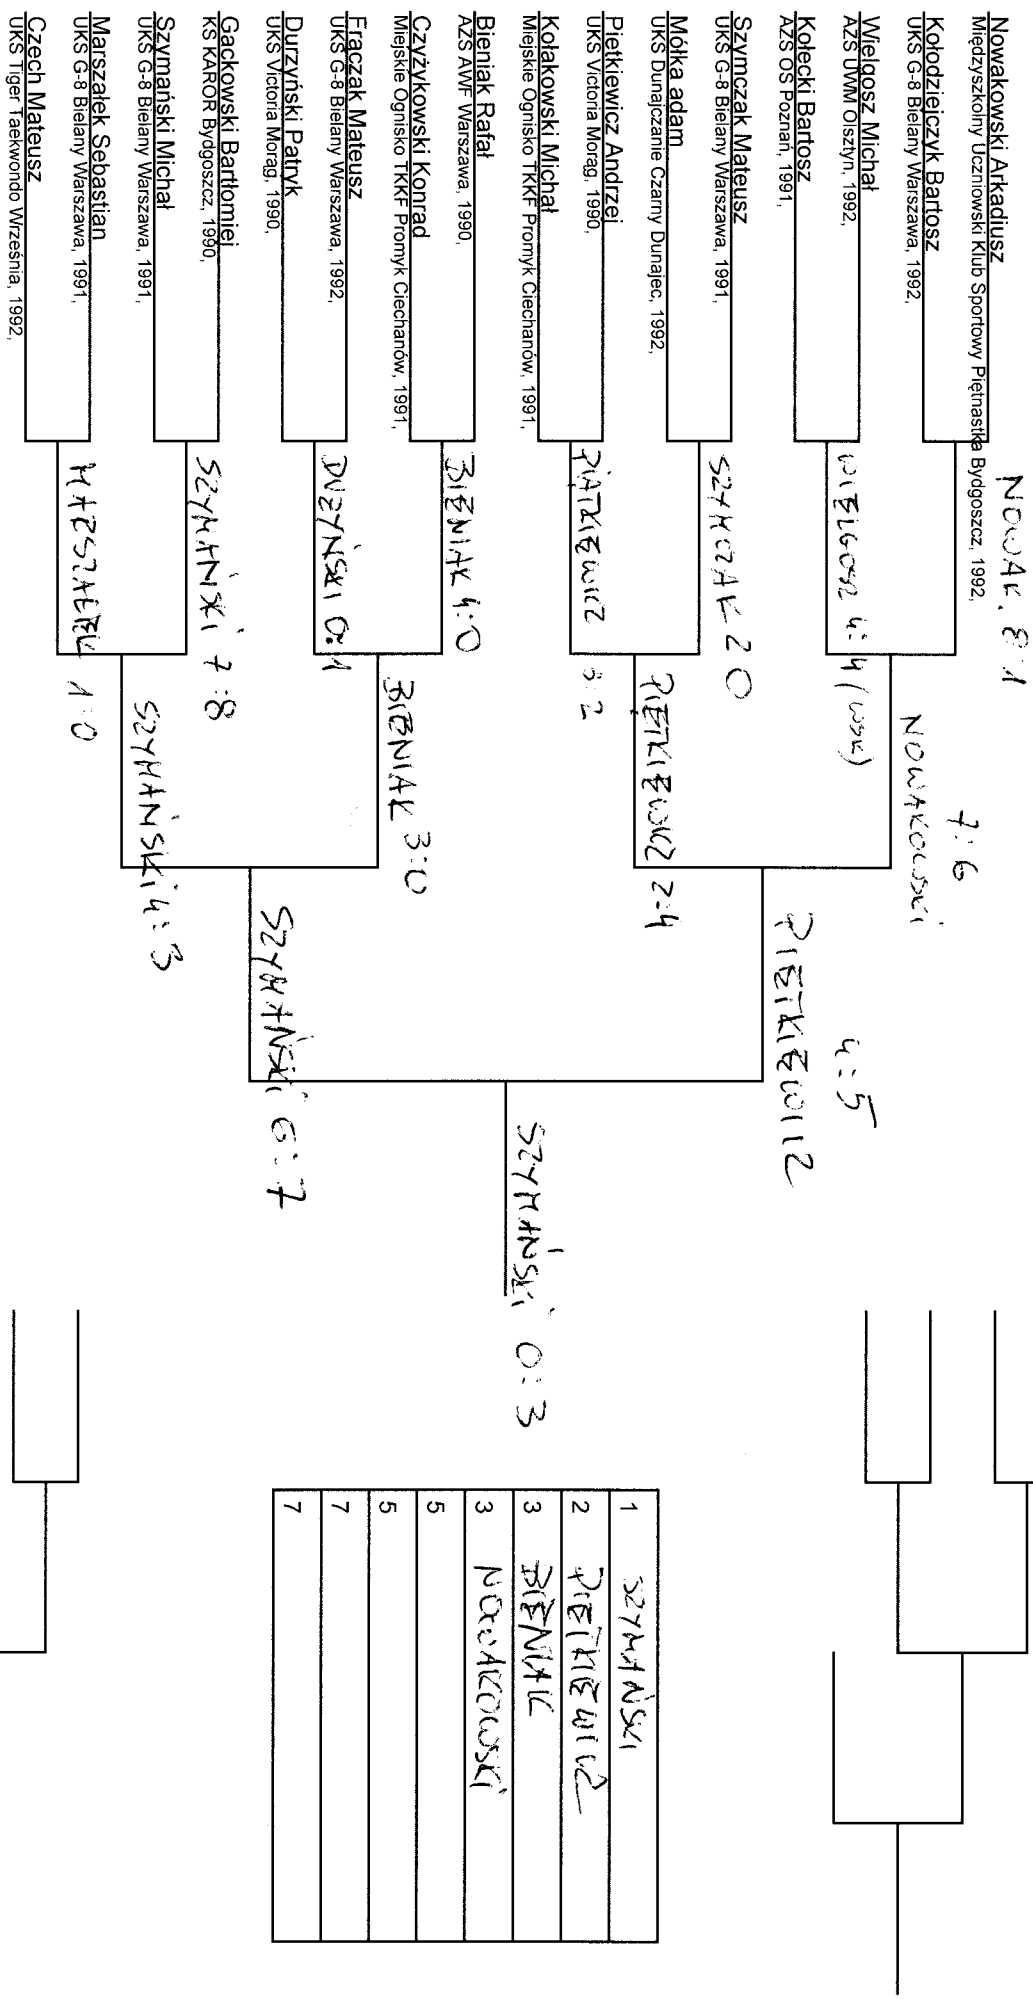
Nowakowski Arkadiusz
Międzyszkolny Uczniowski Klub Sportowy Piętnastka Bydgoszcz, 1992,

Kołodziejczyk Bartosz
UKS G-8 Bielany Warszawa, 1992,

Wielgosz Michał
AZS UWM Olsztyn, 1992,

Kołecki Bartosz
AZS OS Poznań, 1991,

Szymczak Mateusz
UKS G-8 Bielany Warszawa, 1991,

Mółka adam
UKS Dunajczanie Czarny Dunajec, 1992,

Pietkiewicz Andrzej
UKS Victoria Morąg, 1990,

Kołakowski Michał
Miejskie Ognisko TKKF Promyk Ciechanów, 1991,

Bieniak Rafał
AZS AWF Warszawa, 1990,

Czyżykowski Konrad
Miejskie Ognisko TKKF Promyk Ciechanów, 1991,

Frączak Mateusz
UKS G-8 Bielany Warszawa, 1992,

Durzyński Patryk
UKS Victoria Morąg, 1990,

Gackowski Bartłomiej
KS KAROR Bydgoszcz, 1990,

Szymański Michał
UKS G-8 Bielany Warszawa, 1991,

Marszałek Sebastian
UKS G-8 Bielany Warszawa, 1991,

Czech Mateusz
UKS Tiger Taekwondo Września, 1992,

NOWAK. 8:1
WIELGOSZ 4:4 (ww)
SZYMCZAK 2:0
PIĄTKIEWICZ
BIENIAK 4:0
DURZYŃSKI 0:1
SZYMAŃSKI 7:8
MARSZAŁEK 1:0

NOWAKOWSKI 7:6
PIETKIEWICZ 3:2
BIENIAK 3:0
SZYMAŃSKI 4:3

PIETKIEWICZ 2:4
SZYMAŃSKI

PIETKIEWICZ 4:5
SZYMAŃSKI 6:7

SZYMAŃSKI 0:3

| 1 | SZYMAŃSKI |
|---|---|
| 2 | PIETKIEWICZ |
| 3 | BIENIAK |
| 3 | NOWAKOWSKI |
| 5 | |
| 5 | |
| 7 | |
| 7 | |